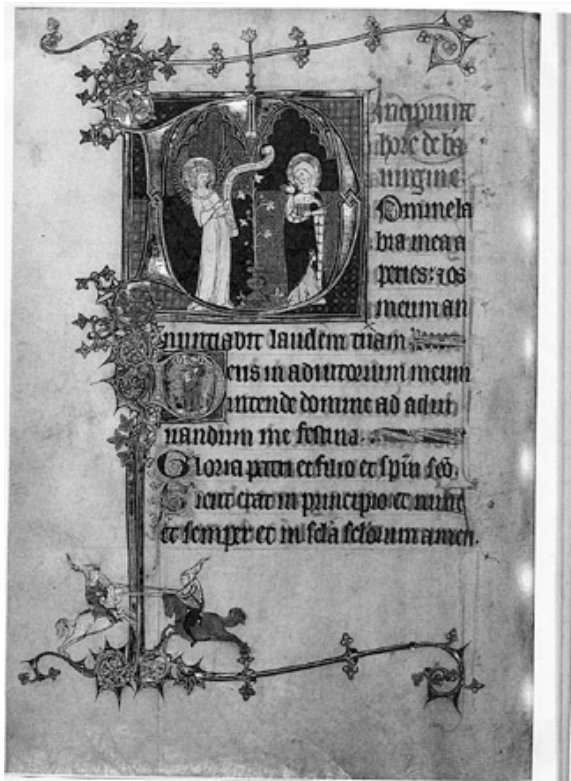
Incipiunt hore de beata uirgine. Domine la bia mea aperies: et os meum an nunciabit laudem tuam. Deus in adiutorium meum intende domine ad adiu uandum me festina. Gloria patri et filio et spiritui sancto. Sicut erat in principio et nunc et semper et in secula seculorum amen.